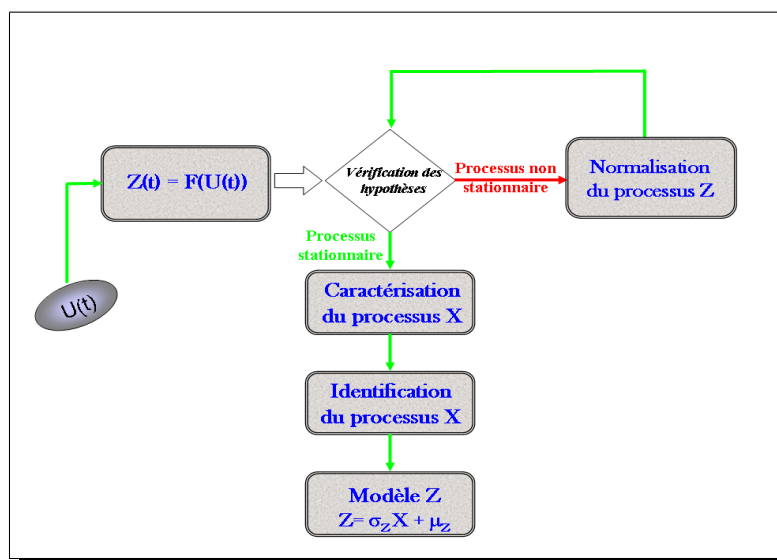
U(t)

Z(t) = F(U(t))

Vérification des hypothèses

Processus non stationnaire

Normalisation du processus Z

Processus stationnaire

Caractérisation du processus X

Identification du processus X

Modèle Z

$Z = \sigma_Z X + \mu_Z$